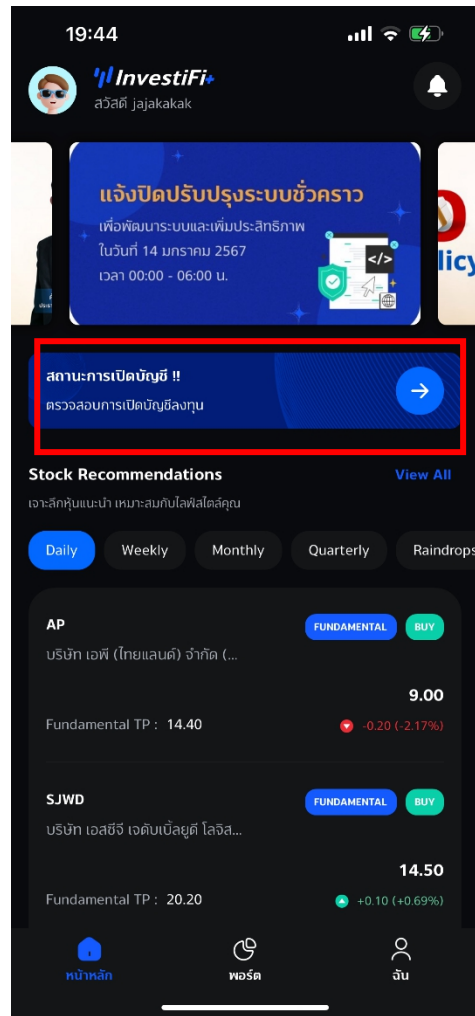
19:44

InvestiFi+
สวัสดี jajakakak

แจ้งปิดปรับปรุงระบบชั่วคราว
เพื่อพัฒนาระบบและเพิ่มประสิทธิภาพ
ในวันที่ 14 มกราคม 2567
เวลา 00:00 - 06:00 น.

licy

สถานะการเปิดบัญชี !!
ตรวจสอบการเปิดบัญชีลงทุน

Stock Recommendations
View All
เจาะลึกหุ้นแนะนำ เหมาะสมกับไลฟ์สไตล์คุณ

Daily
Weekly
Monthly
Quarterly
Raindrops

AP
FUNDAMENTAL
BUY
บริษัท เอพี (ไทยแลนด์) จำกัด (...
9.00
Fundamental TP : 14.40
-0.20 (-2.17%)

SJWD
FUNDAMENTAL
BUY
บริษัท เอสซีจี เจดับเบิ้ลยูดี โลจิส...
14.50
Fundamental TP : 20.20
+0.10 (+0.69%)

หน้าหลัก
พอร์ต
ฉัน